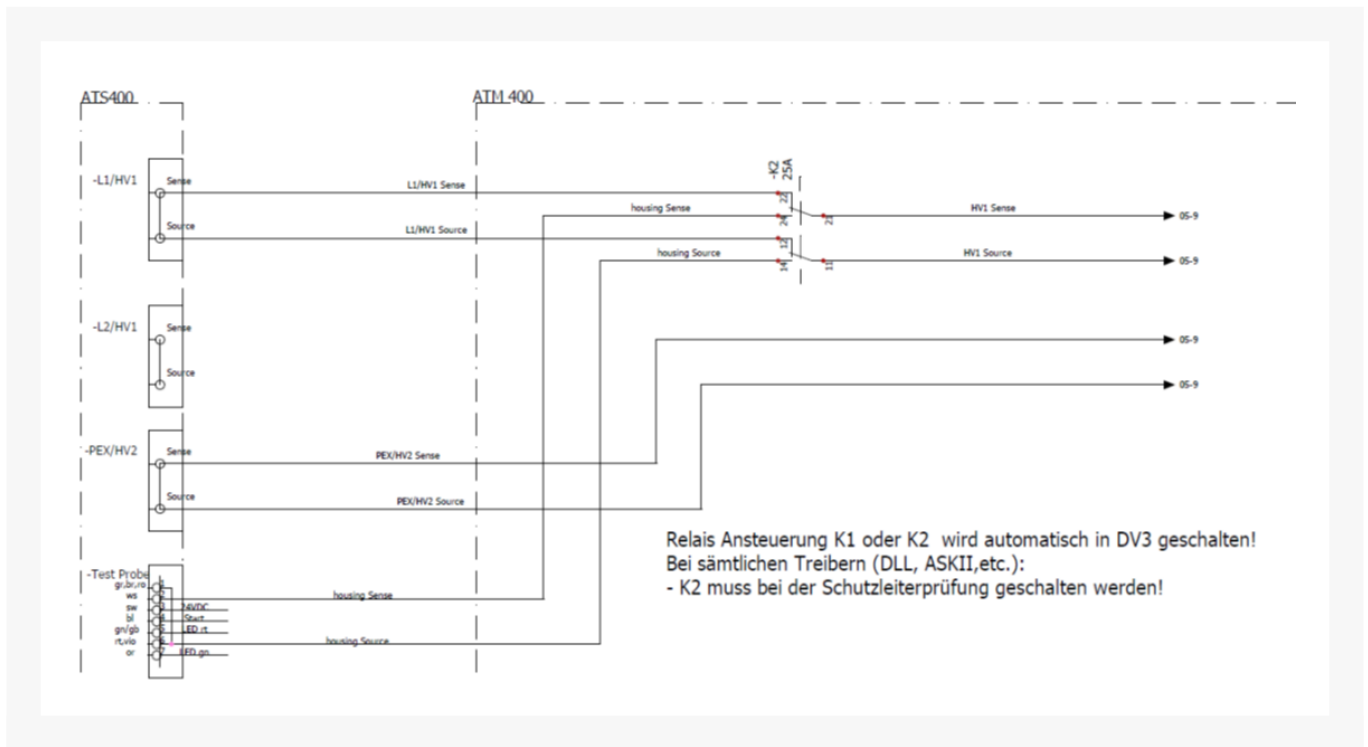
ATS400

ATM 400

-L1/HV1
Sense
Source
L1/HV1 Sense
L1/HV1 Source
housing Sense
housing Source
-K2
25A
22
24
12
14
21
11
HV1 Sense
HV1 Source
05-9
05-9

-L2/HV1
Sense
Source
05-9
05-9

-PEX/HV2
Sense
Source
PEX/HV2 Sense
PEX/HV2 Source

Relais Ansteuerung K1 oder K2 wird automatisch in DV3 geschalten!
Bei sämtlichen Treibern (DLL, ASKII,etc.):
- K2 muss bei der Schutzleiterprüfung geschalten werden!

-Test Probe
gr,br,ro
ws
sw
bl
gn/gb
rt,vio
or
24VDC
Start
LED rt
LED gn
housing Sense
housing Source